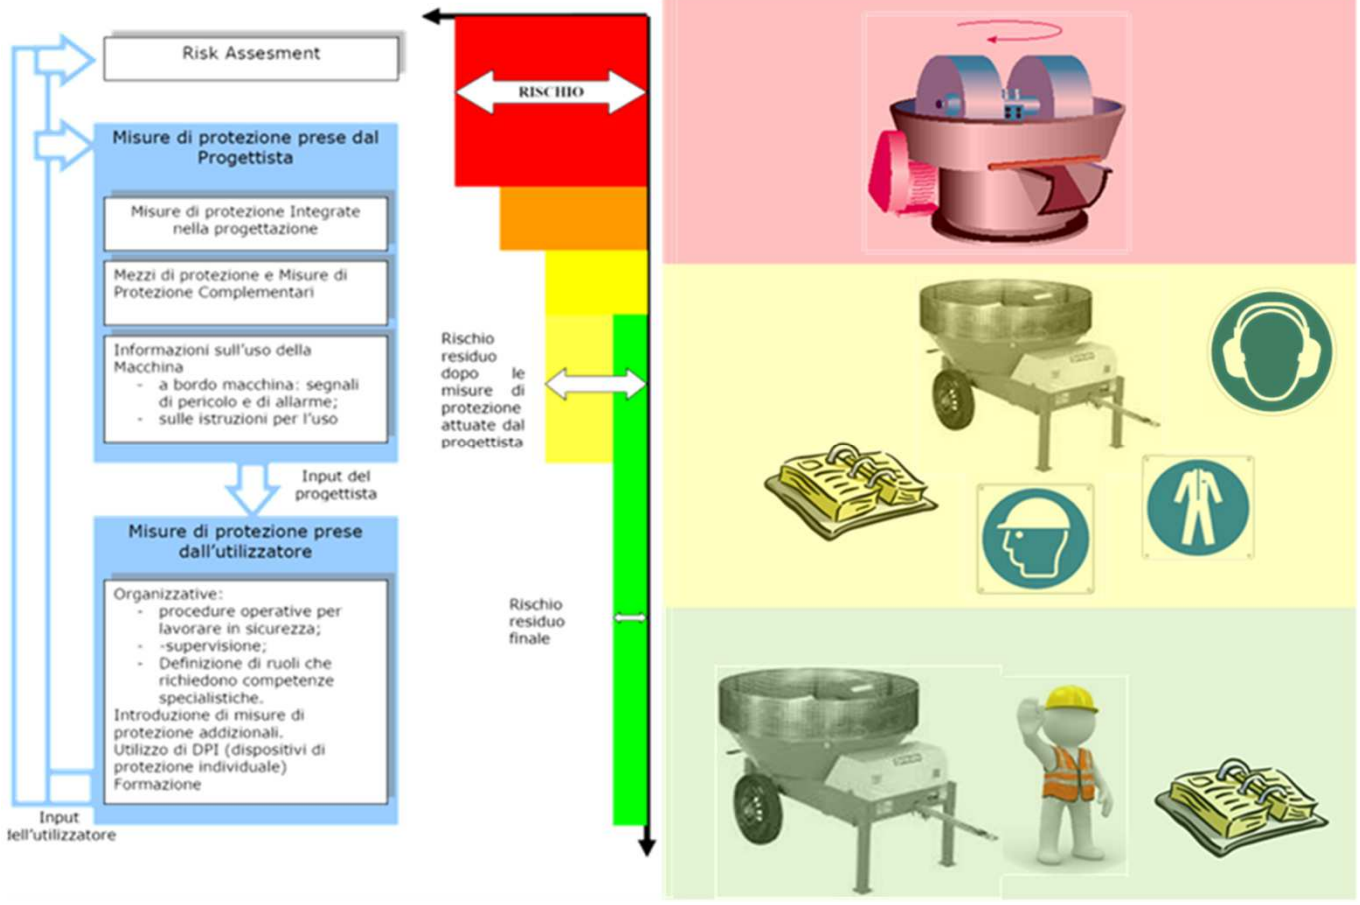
Risk Assesment

Misure di protezione prese dal Progettista

Misure di protezione Integrate nella progettazione

Mezzi di protezione e Misure di Protezione Complementari

Informazioni sull'uso della Macchina
- a bordo macchina: segnali di pericolo e di allarme;
- sulle istruzioni per l'uso

Input del progettista

Misure di protezione prese dall'utilizzatore

Organizzative:
- procedure operative per lavorare in sicurezza;
- -supervisione;
- Definizione di ruoli che richiedono competenze specialistiche.
Introduzione di misure di protezione addizionali.
Utilizzo di DPI (dispositivi di protezione individuale)
Formazione

Input dell'utilizzatore

RISCHIO

Rischio residuo dopo le misure di protezione attuate dal progettista

Rischio residuo finale